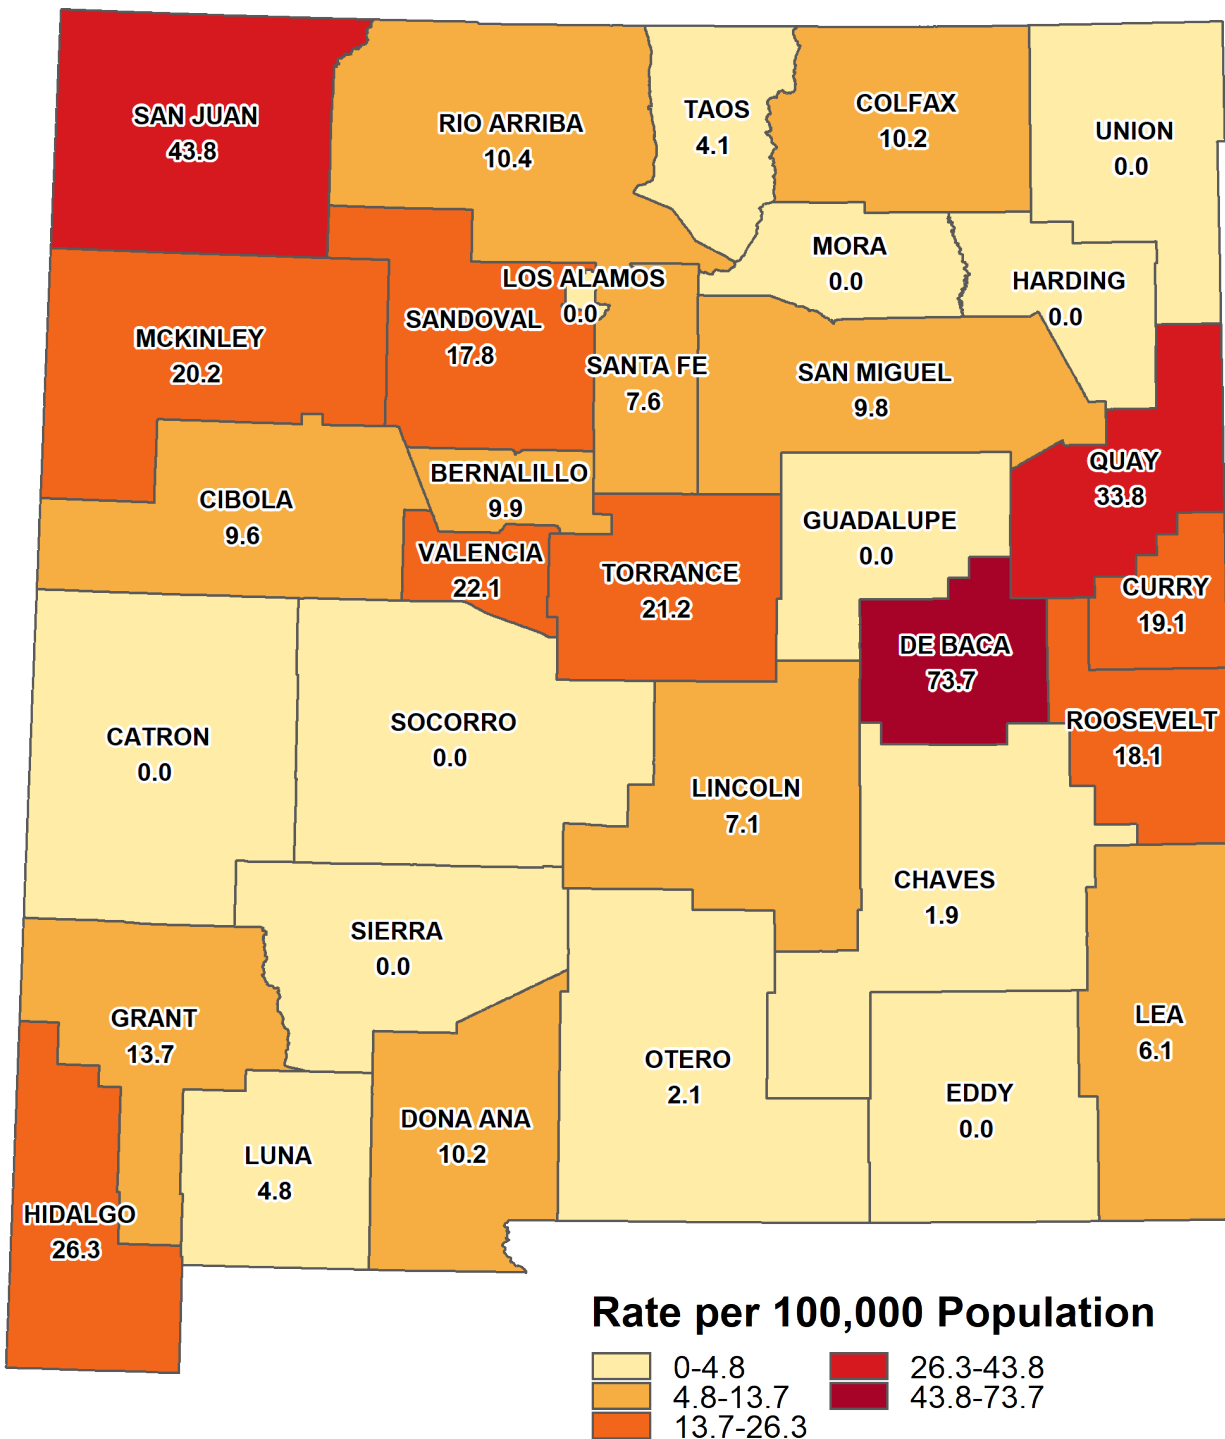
SAN JUAN
43.8

RIO ARRIBA
10.4

TAOS
4.1

COLFAX
10.2

UNION
0.0

MORA
0.0

HARDING
0.0

LOS ALAMOS
0.0

MCKINLEY
20.2

SANDOVAL
17.8

SANTA FE
7.6

SAN MIGUEL
9.8

BERNALILLO
9.9

CIBOLA
9.6

QUAY
33.8

GUADALUPE
0.0

VALENCIA
22.1

TORRANCE
21.2

CURRY
19.1

DE BACA
73.7

CATRON
0.0

SOCORRO
0.0

ROOSEVELT
18.1

LINCOLN
7.1

CHAVES
1.9

SIERRA
0.0

GRANT
13.7

OTERO
2.1

LEA
6.1

DONA ANA
10.2

LUNA
4.8

EDDY
0.0

HIDALGO
26.3

Rate per 100,000 Population
0-4.8
4.8-13.7
13.7-26.3
26.3-43.8
43.8-73.7